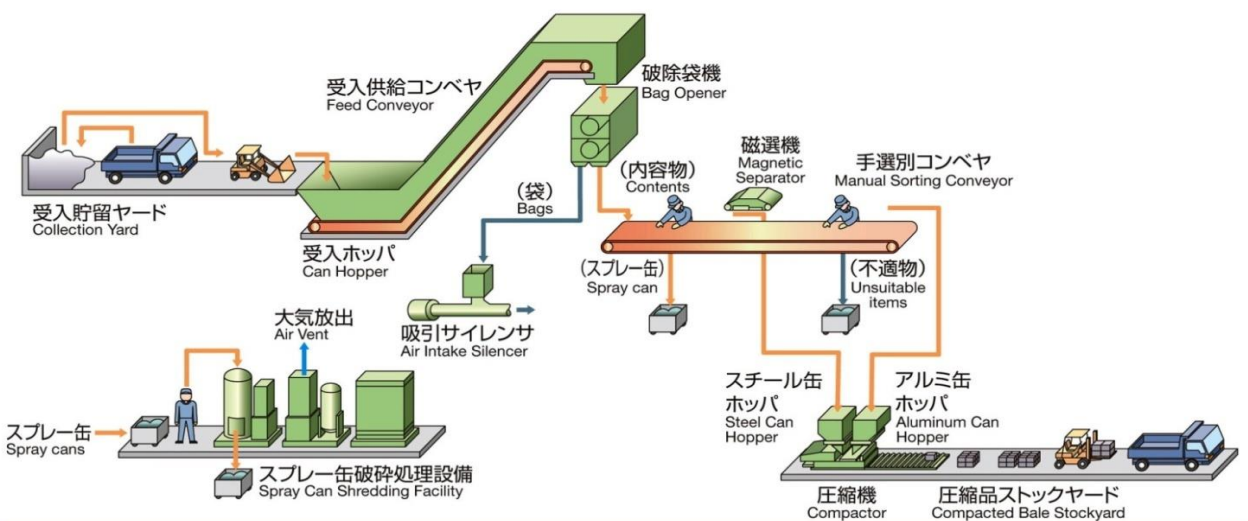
受入供給コンベヤ
Feed Conveyor

破除袋機
Bag Opener

受入貯留ヤード
Collection Yard

受入ホッパ
Can Hopper

(袋)
Bags

(内容物)
Contents

磁選機
Magnetic Separator

手選別コンベヤ
Manual Sorting Conveyor

(スプレー缶)
Spray can

(不適物)
Unsuitable items

吸引サイレンサ
Air Intake Silencer

大気放出
Air Vent

スプレー缶
Spray cans

スプレー缶破砕処理設備
Spray Can Shredding Facility

スチール缶ホッパ
Steel Can Hopper

アルミ缶ホッパ
Aluminum Can Hopper

圧縮機
Compactor

圧縮品ストックヤード
Compacted Bale Stockyard